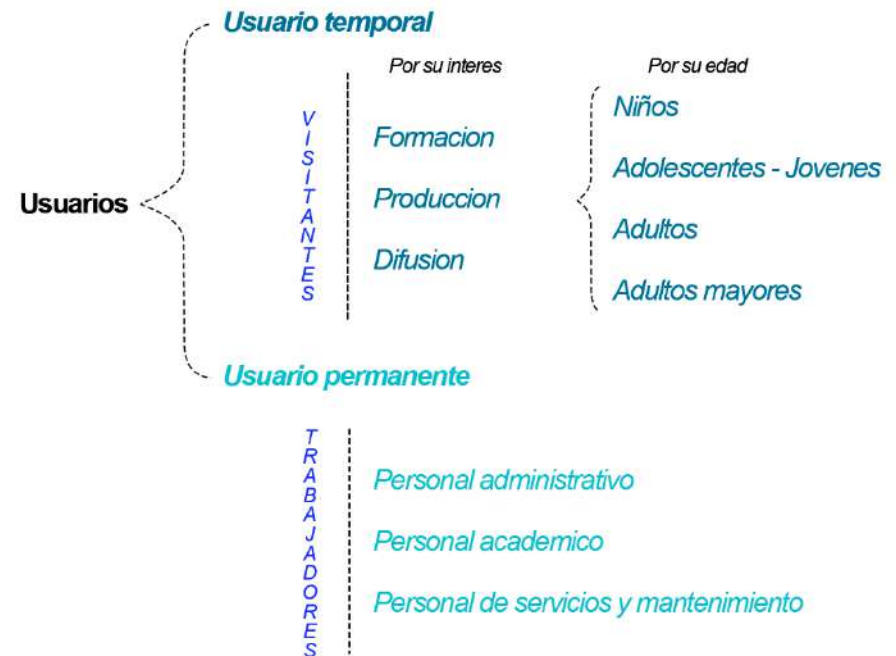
Usuarios

Usuario temporal

VISITANTES

Por su interes

Formacion

Produccion

Difusion

Por su edad

Niños

Adolescentes - Jovenes

Adultos

Adultos mayores

Usuario permanente

TRABAJADORES

Personal administrativo

Personal academico

Personal de servicios y mantenimiento